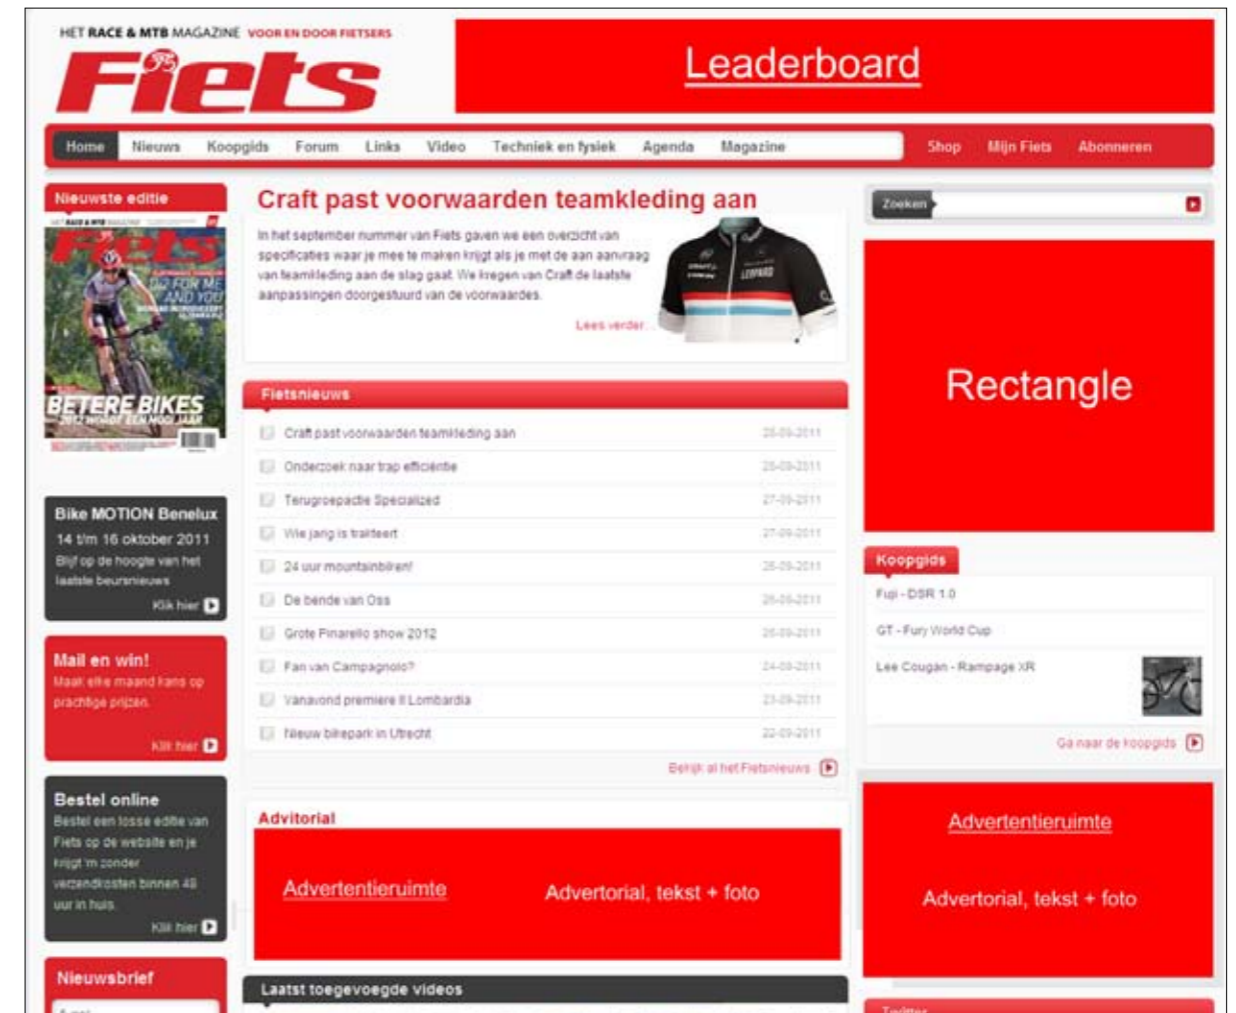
HET RACE & MTB MAGAZINE VOOR EN DOOR FIETSERS

Fiets

Leaderboard

Home Nieuws Koopgids Forum Links Video Techniek en fysiek Agenda Magazine Shop Mijn Fiets Abonneren

Nieuwste editie

BETERE BIKES

Bike MOTION Benelux
14 t/m 16 oktober 2011
Blijf op de hoogte van het laatste beursnieuws
Klik hier

Mail en win!
Maak elke maand kans op prachtige prijzen.
Klik hier

Bestel online
Bestel een losse editie van Fiets op de website en je krijgt 'm zonder verzendkosten binnen 48 uur in huis.
Klik hier

Nieuwsbrief

Craft past voorwaarden teamkleding aan

In het september nummer van Fiets gaven we een overzicht van specificaties waar je mee te maken krijgt als je met de aan aanvraag van teamkleding aan de slag gaat. We kregen van Craft de laatste aanpassingen doorgestuurd van de voorwaardes.

Lees verder...

Fietsnieuws

Craft past voorwaarden teamkleding aan 28-09-2011
Onderzoek naar trap efficiëntie 28-09-2011
Terugroepactie Specialized 27-09-2011
Wie jang is traiteert 27-09-2011
24 uur mountainbiken! 26-09-2011
De bende van Oss 26-09-2011
Grote Pinarello show 2012 26-09-2011
Fan van Campagnolo? 24-09-2011
Vanavond premiere Il Lombardia 23-09-2011
Nieuw bikepark in Utrecht 22-09-2011

Bekijk al het Fietsnieuws

Advitorial

Advertentieruimte

Advertorial, tekst + foto

Laatst toegevoegde videos

Zoeken

Rectangle

Koopgids

Fuji - DSR 1.0
GT - Fury World Cup
Lee Cougan - Rampage XR

Ga naar de koopgids

Advertentieruimte

Advertorial, tekst + foto

Twitter